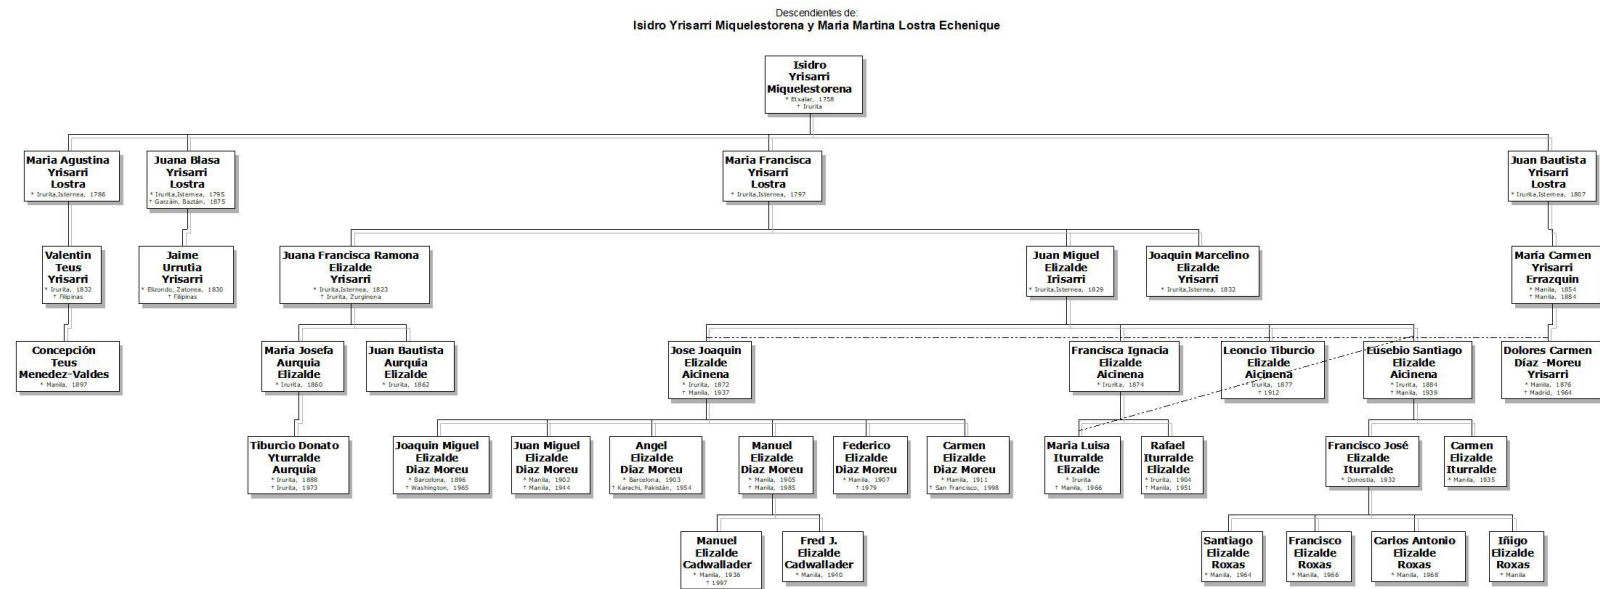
Descendientes de:
Isidro Yrisarri Miquelestorena y Maria Martina Lostra Echenique

Isidro Yrisarri Miquelestorena
* Etxalar, 1758
† Irurita

Maria Agustina Yrisarri Lostra
* Irurita,Isternea, 1786

Juana Blasa Yrisarri Lostra
* Irurita,Isternea, 1795
† Garzáin, Baztán, 1875

Maria Francisca Yrisarri Lostra
* Irurita,Isternea, 1797

Juan Bautista Yrisarri Lostra
* Irurita,Isternea, 1807

Valentin Teus Yrisarri
* Irurita, 1832
† Filipinas

Jaime Urrutia Yrisarri
* Elizondo, Zatonea, 1830
† Filipinas

Juana Francisca Ramona Elizalde Yrisarri
* Irurita,Isternea, 1823
† Irurita, Zurginena

Juan Miguel Elizalde Irisarri
* Irurita,Isternea, 1829

Joaquin Marcelino Elizalde Yrisarri
* Irurita,Isternea, 1832

Maria Carmen Yrisarri Errazquin
* Manila, 1854
† Manila, 1884

Concepción Teus Menedez-Valdes
* Manila, 1897

Maria Josefa Aurquia Elizalde
* Irurita, 1860

Juan Bautista Aurquia Elizalde
* Irurita, 1862

Jose Joaquin Elizalde Aicinena
* Irurita, 1872
† Manila, 1937

Francisca Ignacia Elizalde Aicinena
* Irurita, 1874

Leoncio Tiburcio Elizalde Aicinena
* Irurita, 1877
† 1912

Eusebio Santiago Elizalde Aicinena
* Irurita, 1884
† Manila, 1939

Dolores Carmen Díaz -Moreu Yrisarri
* Manila, 1876
† Madrid, 1964

Tiburcio Donato Yturralde Aurquia
* Irurita, 1888
† Irurita, 1973

Joaquin Miguel Elizalde Diaz Moreu
* Barcelona, 1896
† Washington, 1965

Juan Miguel Elizalde Diaz Moreu
* Manila, 1902
† Manila, 1944

Angel Elizalde Diaz Moreu
* Barcelona, 1903
† Karachi, Pakistán, 1954

Manuel Elizalde Diaz Moreu
* Manila, 1905
† Manila, 1985

Federico Elizalde Diaz Moreu
* Manila, 1907
† 1979

Carmen Elizalde Diaz Moreu
* Manila, 1911
† San Francisco, 1998

Maria Luisa Iturralde Elizalde
* Irurita
† Manila, 1966

Rafael Iturralde Elizalde
* Irurita, 1904
† Manila, 1951

Francisco José Elizalde Iturralde
* Donostia, 1932

Carmen Elizalde Iturralde
* Manila, 1935

Manuel Elizalde Cadwallader
* Manila, 1936
† 1997

Fred J. Elizalde Cadwallader
* Manila, 1940

Santiago Elizalde Roxas
* Manila, 1964

Francisco Elizalde Roxas
* Manila, 1966

Carlos Antonio Elizalde Roxas
* Manila, 1968

Iñigo Elizalde Roxas
* Manila